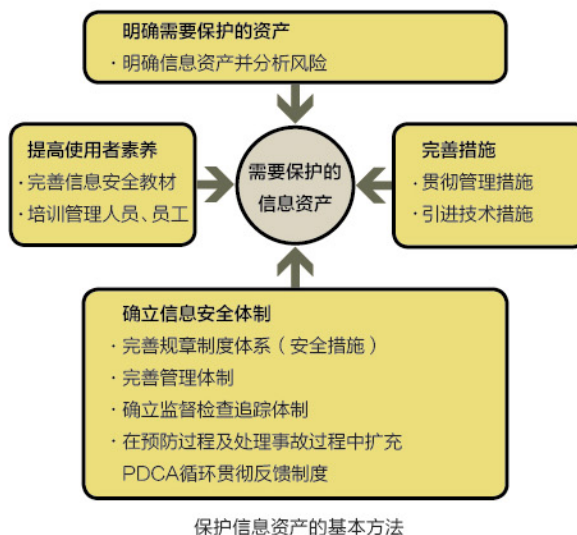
明确需要保护的资产
· 明确信息资产并分析风险

提高使用者素养
· 完善信息安全教材
· 培训管理人员、员工

需要保护的信息资产

完善措施
· 贯彻管理措施
· 引进技术措施

确立信息安全体制
· 完善规章制度体系（安全措施）
· 完善管理体制
· 确立监督检查追踪体制
· 在预防过程及处理事故过程中扩充PDCA循环贯彻反馈制度

保护信息资产的基本方法